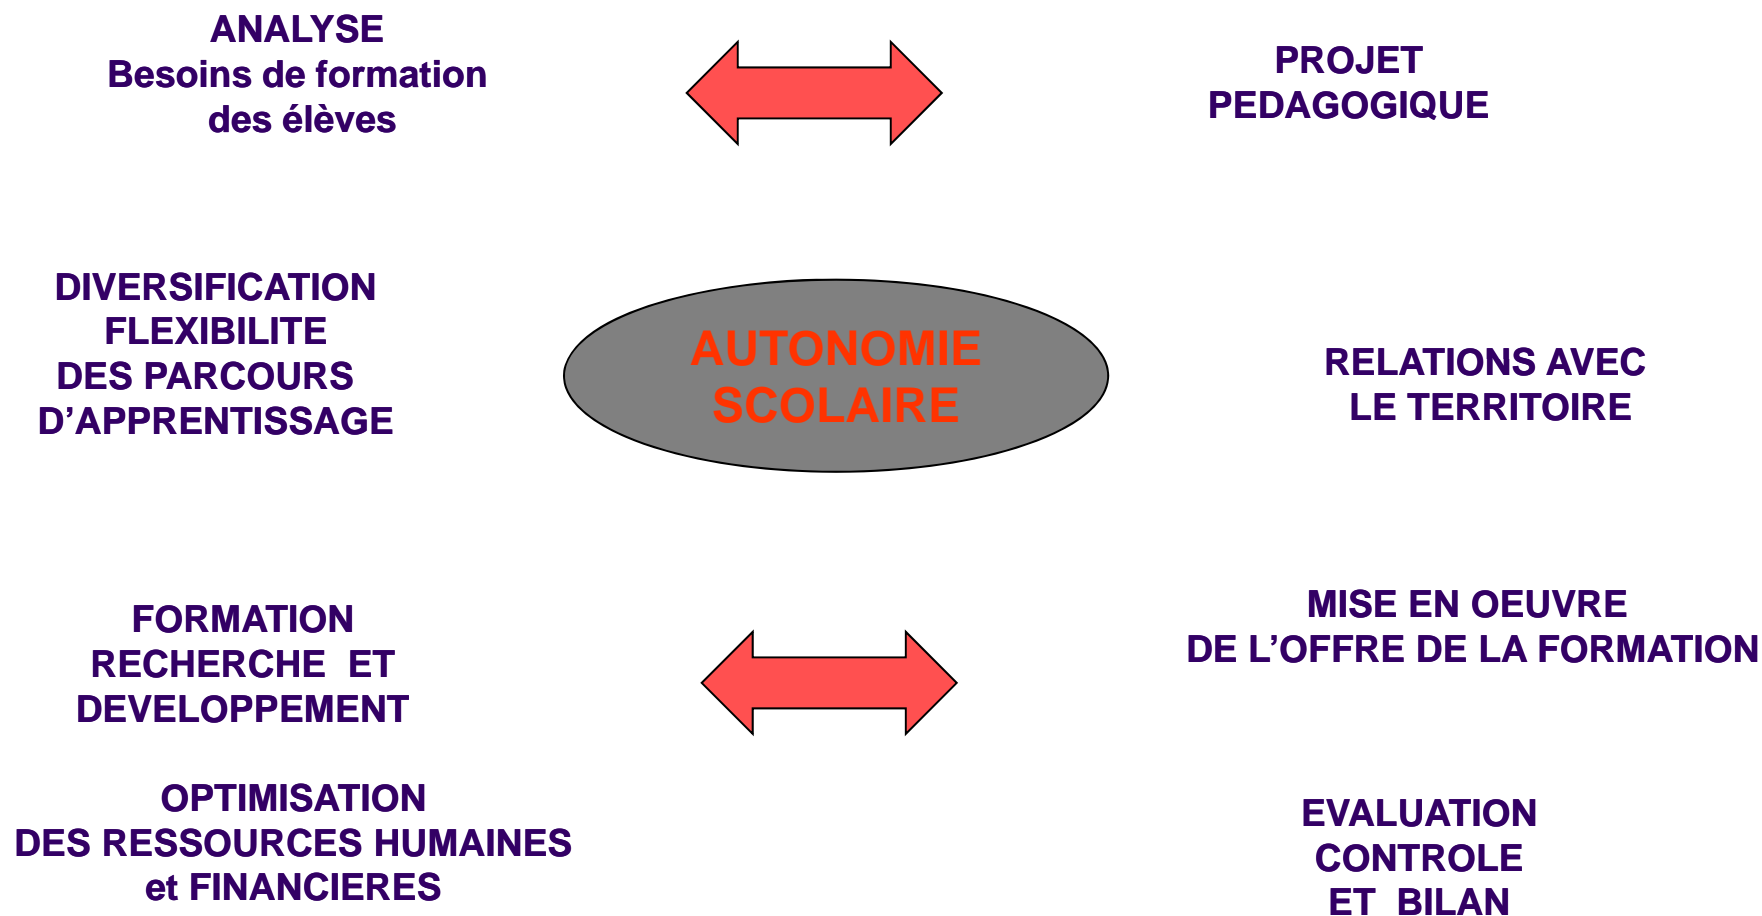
ANALYSE
Besoins de formation
des élèves

PROJET
PEDAGOGIQUE

DIVERSIFICATION
FLEXIBILITE
DES PARCOURS
D'APPRENTISSAGE

AUTONOMIE
SCOLAIRE

RELATIONS AVEC
LE TERRITOIRE

FORMATION
RECHERCHE ET
DEVELOPPEMENT

MISE EN OEUVRE
DE L'OFFRE DE LA FORMATION

OPTIMISATION
DES RESSOURCES HUMAINES
et FINANCIERES

EVALUATION
CONTROLE
ET BILAN